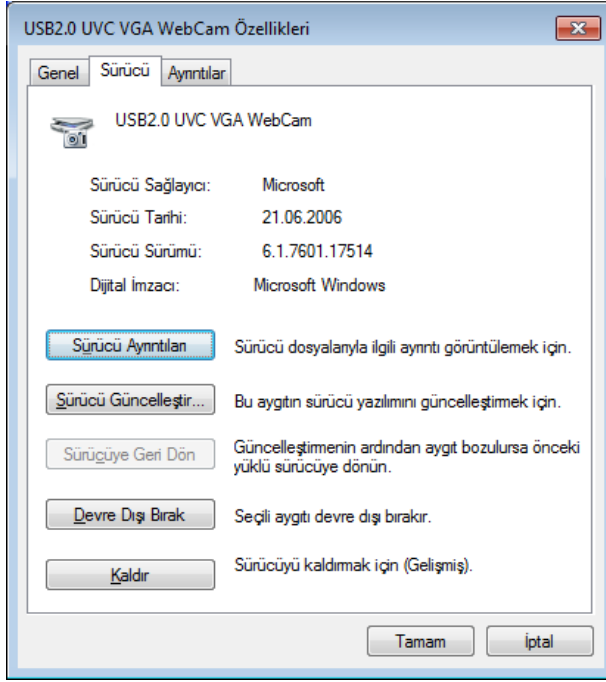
USB2.0 UVC VGA WebCam Özellikleri

Genel
Sürücü
Ayrıntılar

USB2.0 UVC VGA WebCam

Sürücü Sağlayıcı: Microsoft
Sürücü Tarihi: 21.06.2006
Sürücü Sürümü: 6.1.7601.17514
Dijital İmzacı: Microsoft Windows

Sürücü Ayrıntıları
Sürücü dosyalarıyla ilgili ayrıntı görüntülemek için.

Sürücü Güncelleştir...
Bu aygıtın sürücü yazılımını güncelleştirmek için.

Sürücüye Geri Dön
Güncelleştirmenin ardından aygıt bozulursa önceki yüklü sürücüye dönün.

Devre Dışı Bırak
Seçili aygıtı devre dışı bırakır.

Kaldır
Sürücüyü kaldırmak için (Gelişmiş).

Tamam
İptal